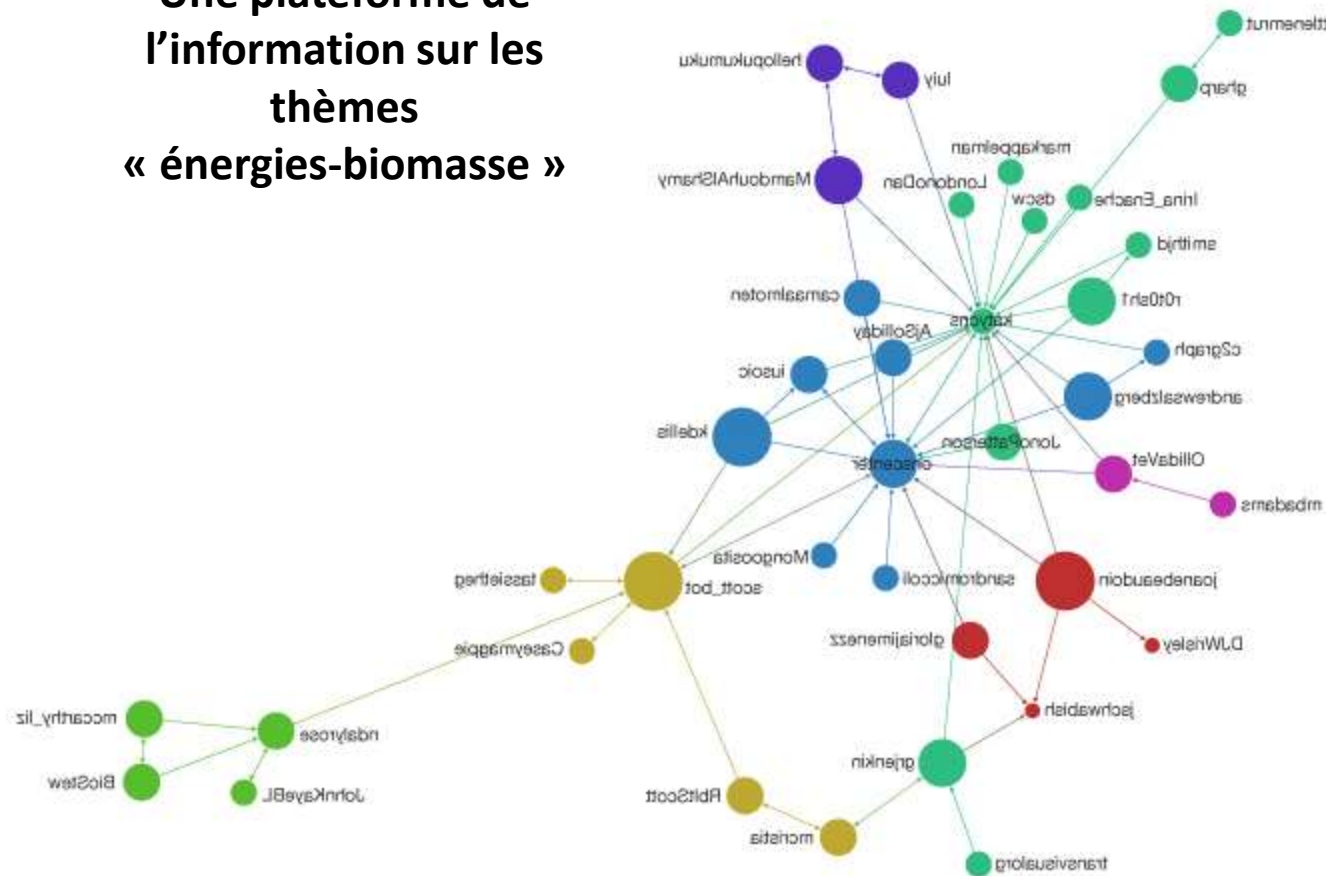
Une plateforme de l'information sur les thèmes « énergies-biomasse »

tttlenemut
hellopukumuku
luiy
gharp
markappelman
MamdouhAlShamy
LondonDan
dscw
Irina_Enache
smithjd
camaalmoten
katyons
r0t0sh1
AjSollidday
c2graph
lusoic
andrewsaltzberg
kdellis
JonoPatterson
ehscenter
OllidaVet
mbadams
Mongoosita
tassietheg
scott_bot
sandromiccoli
joanebeaudoin
gloriajimenezz
DJWrisley
Caseymaggie
jschwabish
mccarthy_liz
ndalyrose
grjenkin
BioStew
JohnKayeBL
RbltScott
mcrista
transvisualorg